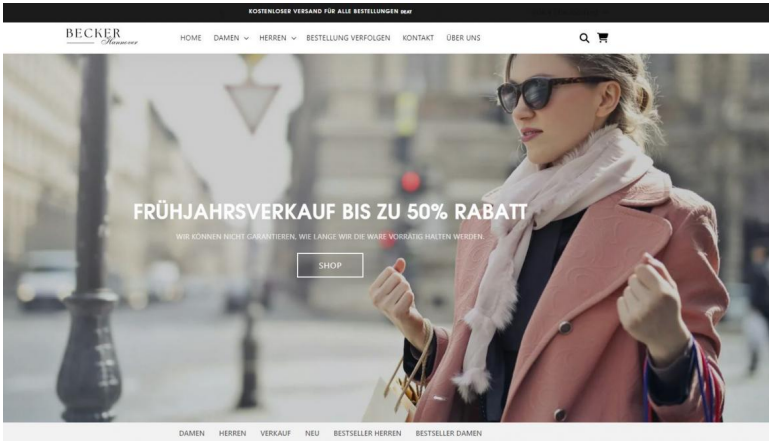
KOSTENLOSER VERSAND FÜR ALLE BESTELLUNGEN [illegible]

BECKER
Hannover

HOME DAMEN HERREN BESTELLUNG VERFOLGEN KONTAKT ÜBER UNS

FRÜHJAHRSVERKAUF BIS ZU 50% RABATT

WIR KÖNNEN NICHT GARANTIEREN, WIE LANGE WIR DIE WARE VORRÄTIG HALTEN WERDEN.

SHOP

DAMEN HERREN VERKAUF NEU BESTSELLER HERREN BESTSELLER DAMEN